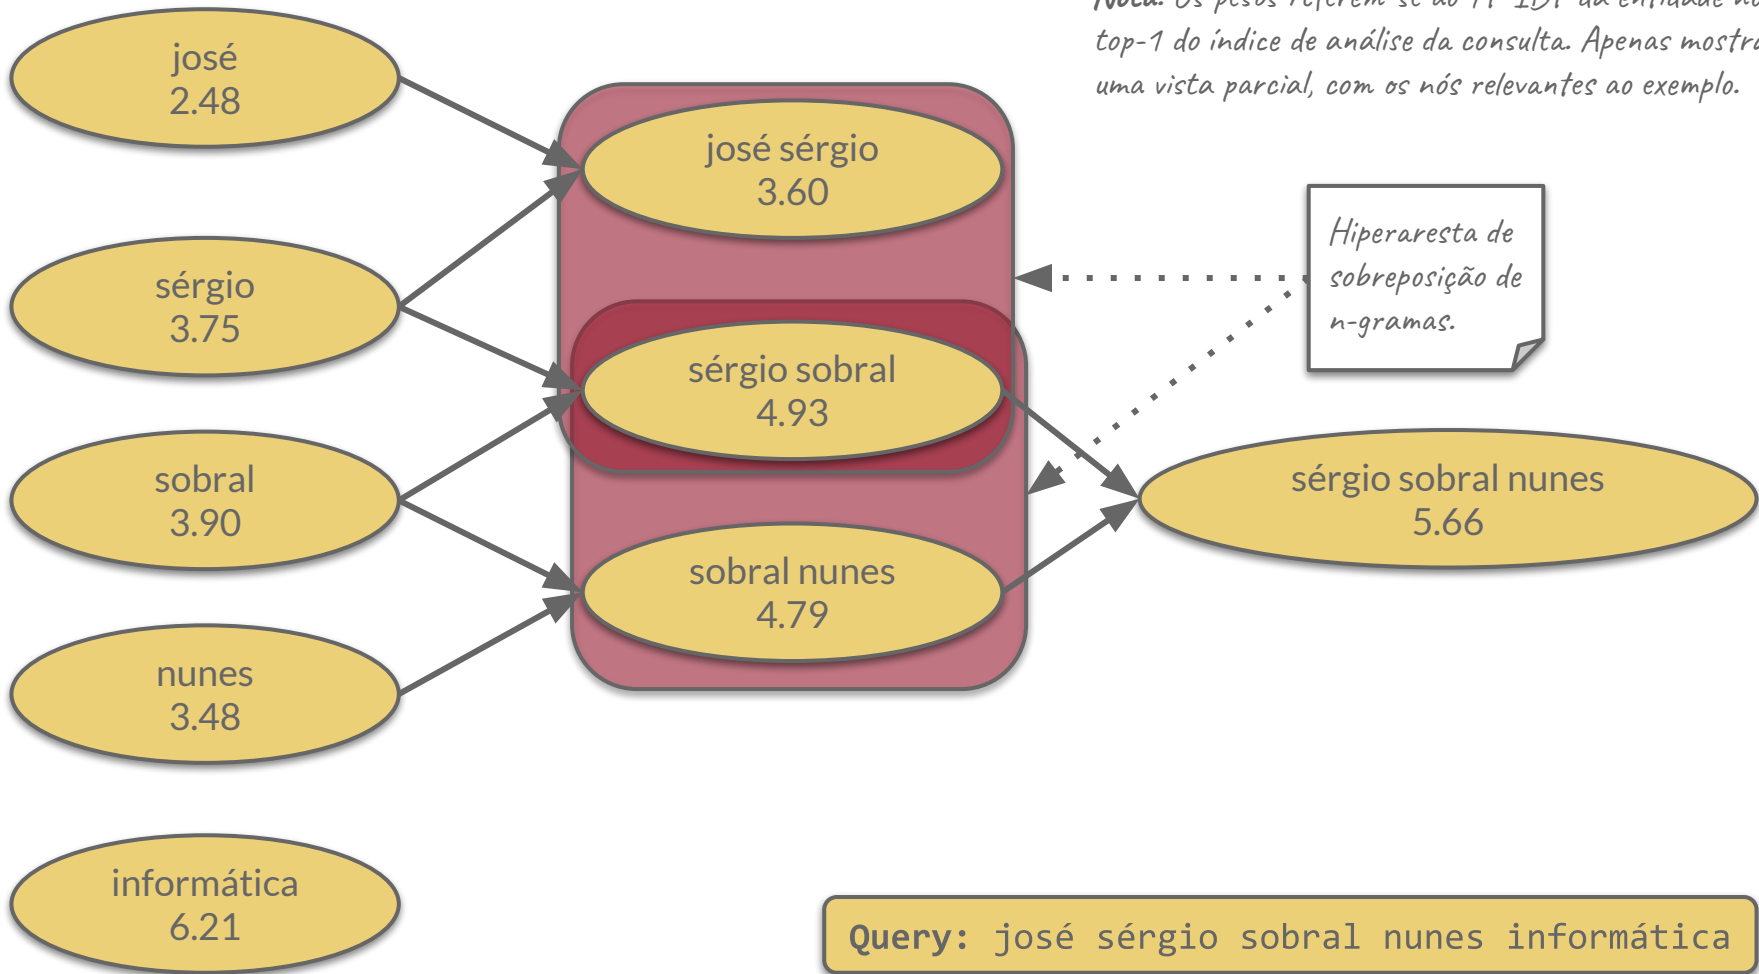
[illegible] top-1 do índice de análise da consulta. Apenas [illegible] uma vista parcial, com os nós relevantes ao exemplo.

josé
2.48

sérgio
3.75

sobral
3.90

nunes
3.48

informática
6.21

josé sérgio
3.60

sérgio sobral
4.93

sobral nunes
4.79

Hiperaresta de sobreposição de n-gramas.

sérgio sobral nunes
5.66

Query: josé sérgio sobral nunes informática